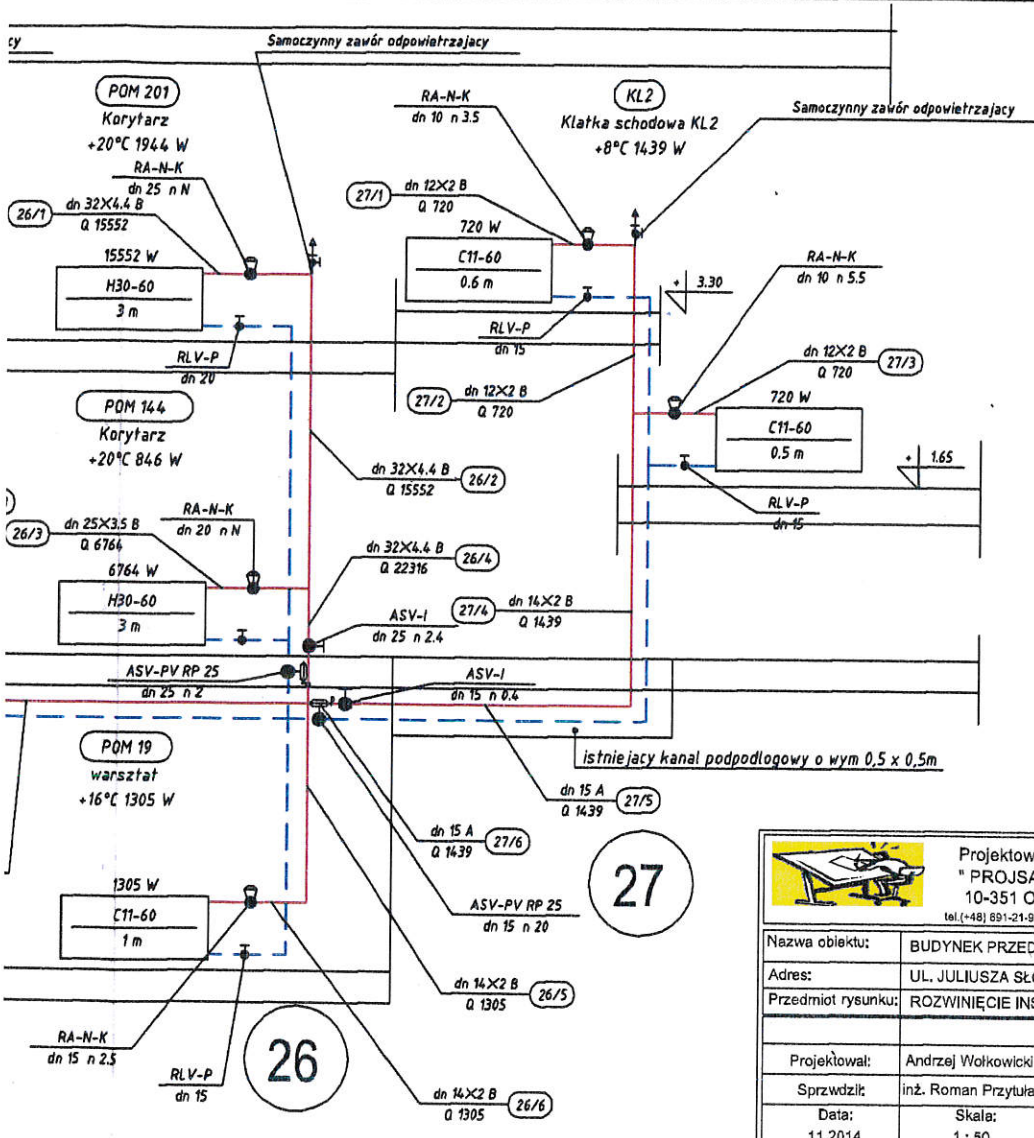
cy

Samoczynny zawór odpowietrzajacy

POM 201
Korytarz
+20°C 1944 W

RA-N-K
dn 25 n N

26/1
dn 32X4.4 B
Q 15552

15552 W
H30-60
3 m

RLV-P
dn 20

POM 144
Korytarz
+20°C 846 W

26/3
dn 25X3.5 B
Q 6764

RA-N-K
dn 20 n N

6764 W
H30-60
3 m

ASV-PV RP 25
dn 25 n 2

POM 19
warsztat
+16°C 1305 W

1305 W
C11-60
1 m

RA-N-K
dn 15 n 2.5

RLV-P
dn 15

26

RA-N-K
dn 10 n 3.5

KL2
Klatka schodowa KL2
+8°C 1439 W

Samoczynny zawór odpowietrzajacy

27/1
dn 12X2 B
Q 720

720 W
C11-60
0.6 m

3.30

RLV-P
dn 15

27/2
dn 12X2 B
Q 720

RA-N-K
dn 10 n 5.5

dn 12X2 B
Q 720
27/3

720 W
C11-60
0.5 m

1.65

RLV-P
dn 15

dn 32X4.4 B
Q 15552
26/2

dn 32X4.4 B
Q 22316
26/4

ASV-I
dn 25 n 2.4

27/4
dn 14X2 B
Q 1439

ASV-I
dn 15 n 0.4

istniejacy kanal podpodlogowy o wym 0,5 x 0,5m

dn 15 A
Q 1439
27/5

dn 15 A
Q 1439
27/6

27

ASV-PV RP 25
dn 15 n 20

dn 14X2 B
Q 1305
26/5

dn 14X2 B
Q 1305
26/6

Projektow
" PROJSA
10-351 O
tel.(+48) 691-21-9

| Nazwa obiektu: | BUDYNEK PRZED |
|---|---|
| Adres: | UL. JULIUSZA SŁ |
| Przedmiot rysunku: | ROZWINIĘCIE INS |
| | |
| Projektował: | Andrzej Wołkowicki |
| Sprawdził: | inż. Roman Przytuła |
| Data: | Skala: |
| 11.2014 | 1 : 50 |